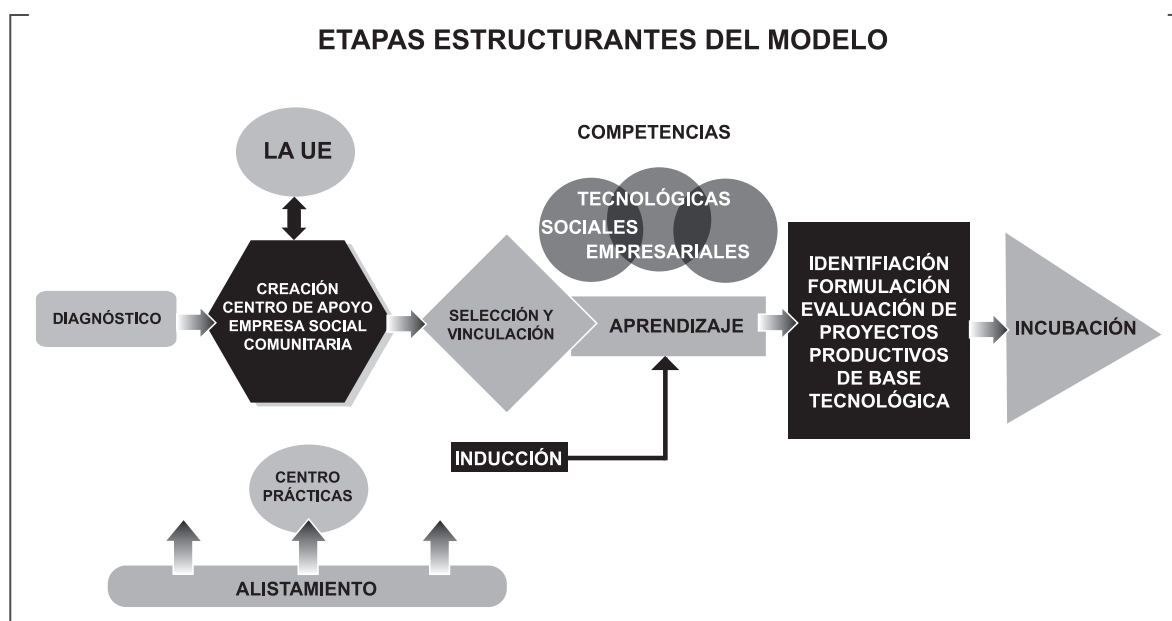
ETAPAS ESTRUCTURANTES DEL MODELO

LA UE

COMPETENCIAS

TECNOLÓGICAS

SOCIALES

EMPRESARIALES

DIAGNÓSTICO

CREACIÓN CENTRO DE APOYO EMPRESA SOCIAL COMUNITARIA

SELECCIÓN Y VINCULACIÓN

APRENDIZAJE

IDENTIFIACIÓN FORMULACIÓN EVALUACIÓN DE PROYECTOS PRODUCTIVOS DE BASE TECNOLÓGICA

INCUBACIÓN

INDUCCIÓN

CENTRO PRÁCTICAS

ALISTAMIENTO